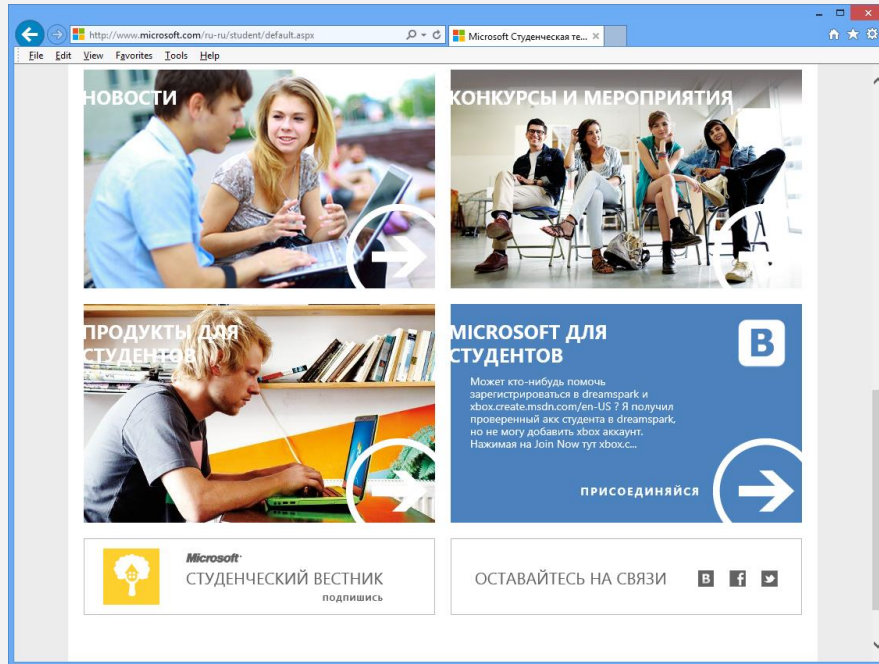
http://www.microsoft.com/ru-ru/student/default.aspx

Microsoft Студенческая те...

File Edit View Favorites Tools Help

НОВОСТИ

КОНКУРСЫ И МЕРОПРИЯТИЯ

ПРОДУКТЫ ДЛЯ СТУДЕНТОВ

MICROSOFT ДЛЯ СТУДЕНТОВ

B

Может кто-нибудь помочь зарегистрироваться в dreamspark и xbox.create.msdn.com/en-US ? Я получил проверенный акк студента в dreamspark, но не могу добавить xbox аккаунт. Нажимая на Join Now тут xbox.c...

ПРИСОЕДИНЯЙСЯ

Microsoft

СТУДЕНЧЕСКИЙ ВЕСТНИК

ПОДПИШИСЬ

ОСТАВАЙТЕСЬ НА СВЯЗИ

B f